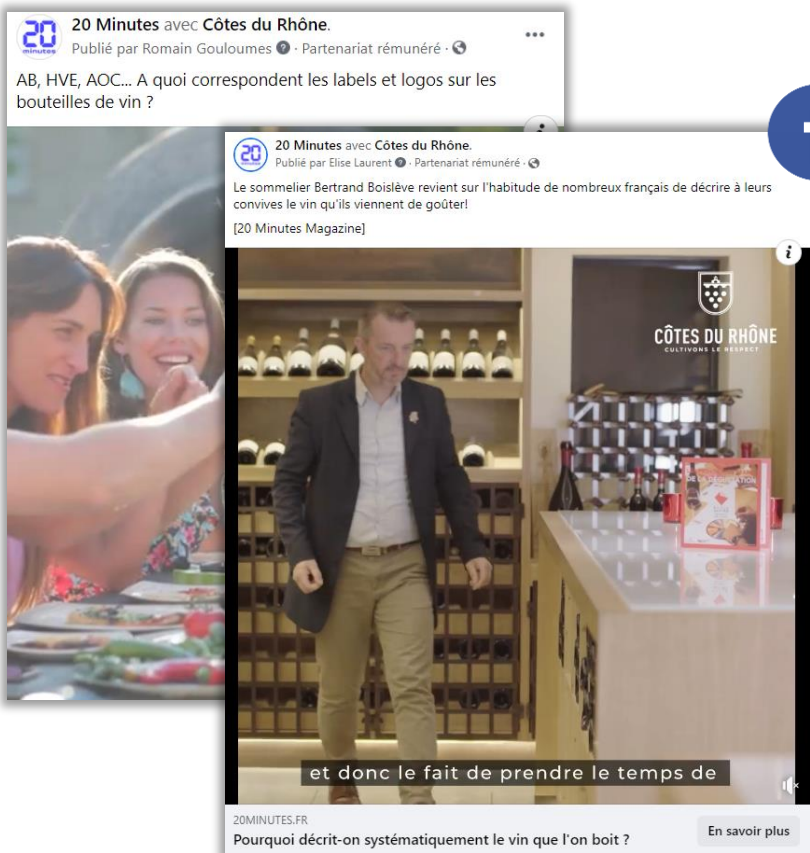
20 minutes

20 Minutes avec Côtes du Rhône.

Publié par Romain Gouloumes · Partenariat rémunéré ·

AB, HVE, AOC... A quoi correspondent les labels et logos sur les bouteilles de vin ?

20 minutes

20 Minutes avec Côtes du Rhône.

Publié par Elise Laurent · Partenariat rémunéré ·

Le sommelier Bertrand Boislève revient sur l'habitude de nombreux français de décrire à leurs convives le vin qu'ils viennent de goûter!

[20 Minutes Magazine]

CÔTES DU RHÔNE
CULTIVONS LE RESPECT

et donc le fait de prendre le temps de

20MINUTES.FR

Pourquoi décrit-on systématiquement le vin que l'on boit ?

En savoir plus